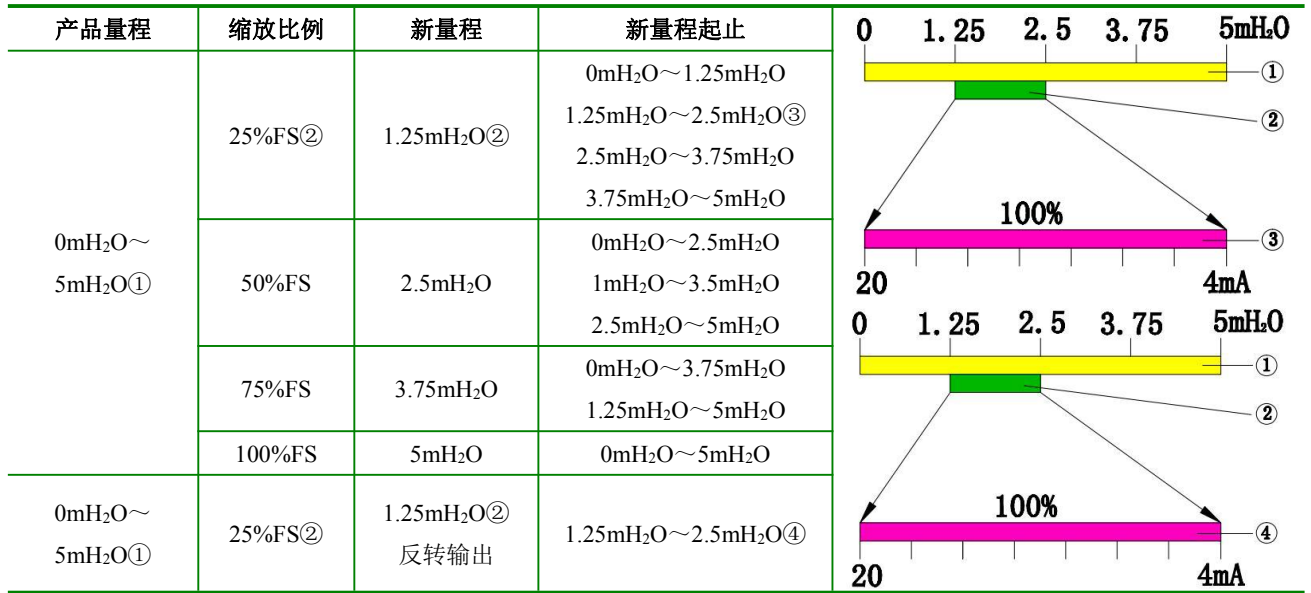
| 产品量程 | 缩放比例 | 新量程 | 新量程起止 |
|---|---|---|---|
| 0mH₂O～5mH₂O① | 25%FS② | 1.25mH₂O② | 0mH₂O～1.25mH₂O<br>1.25mH₂O～2.5mH₂O③<br>2.5mH₂O～3.75mH₂O<br>3.75mH₂O～5mH₂O |
| | 50%FS | 2.5mH₂O | 0mH₂O～2.5mH₂O<br>1mH₂O～3.5mH₂O<br>2.5mH₂O～5mH₂O |
| | 75%FS | 3.75mH₂O | 0mH₂O～3.75mH₂O<br>1.25mH₂O～5mH₂O |
| | 100%FS | 5mH₂O | 0mH₂O～5mH₂O |
| 0mH₂O～5mH₂O① | 25%FS② | 1.25mH₂O②<br>反转输出 | 1.25mH₂O～2.5mH₂O④ |

0 1.25 2.5 3.75 5mH₂O
①
②
100%
③
20 4mA

0 1.25 2.5 3.75 5mH₂O
①
②
100%
④
20 4mA